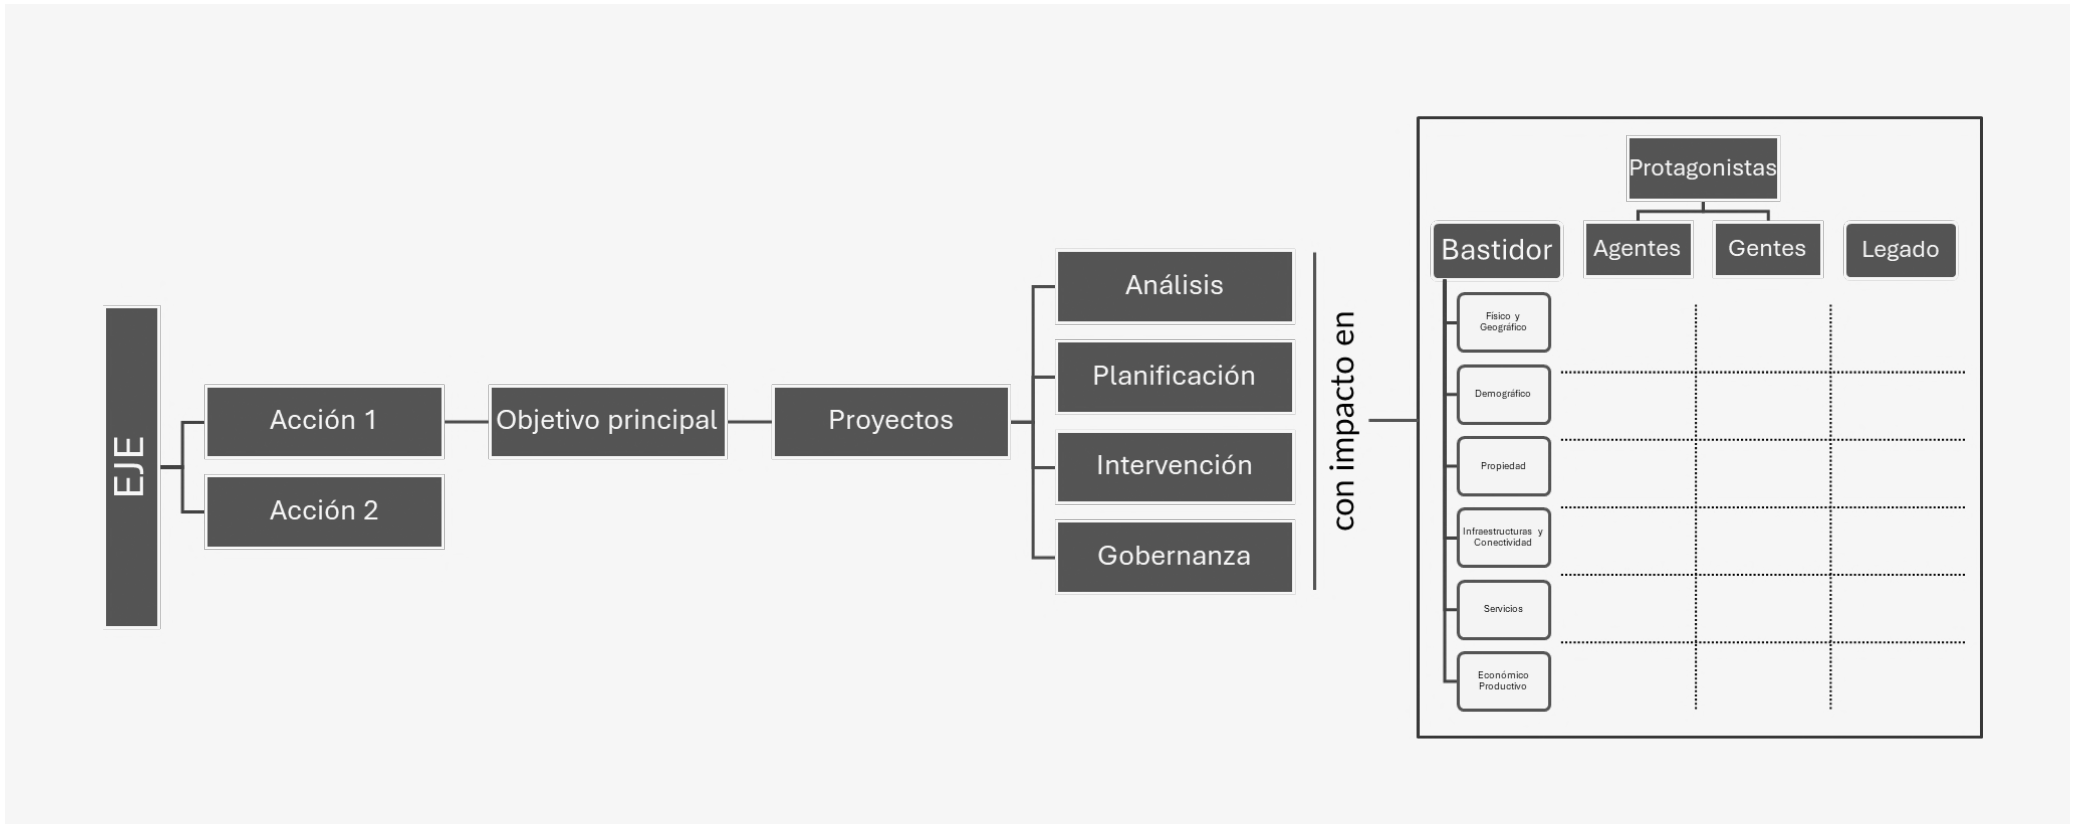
EJE

Acción 1

Acción 2

Objetivo principal

Proyectos

Análisis

Planificación

Intervención

Gobernanza

con impacto en

Protagonistas

Bastidor

Agentes

Gentes

Legado

Físico y Geográfico

Demográfico

Propiedad

Infraestructuras y Conectividad

Servicios

Económico Productivo